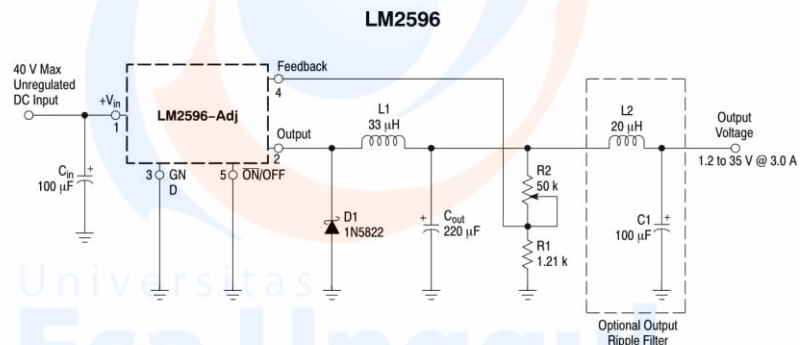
LM2596

40 V Max Unregulated DC Input

$+V_{in}$

1

LM2596-Adj

Feedback

4

Output

2

3 GN D

5 $\overline{ON}$/OFF

$C_{in}$ 100 μF

L1 33 μH

D1 1N5822

$C_{out}$ 220 μF

R2 50 k

R1 1.21 k

L2 20 μH

C1 100 μF

Output Voltage

1.2 to 35 V @ 3.0 A

Optional Output Ripple Filter

Universitas